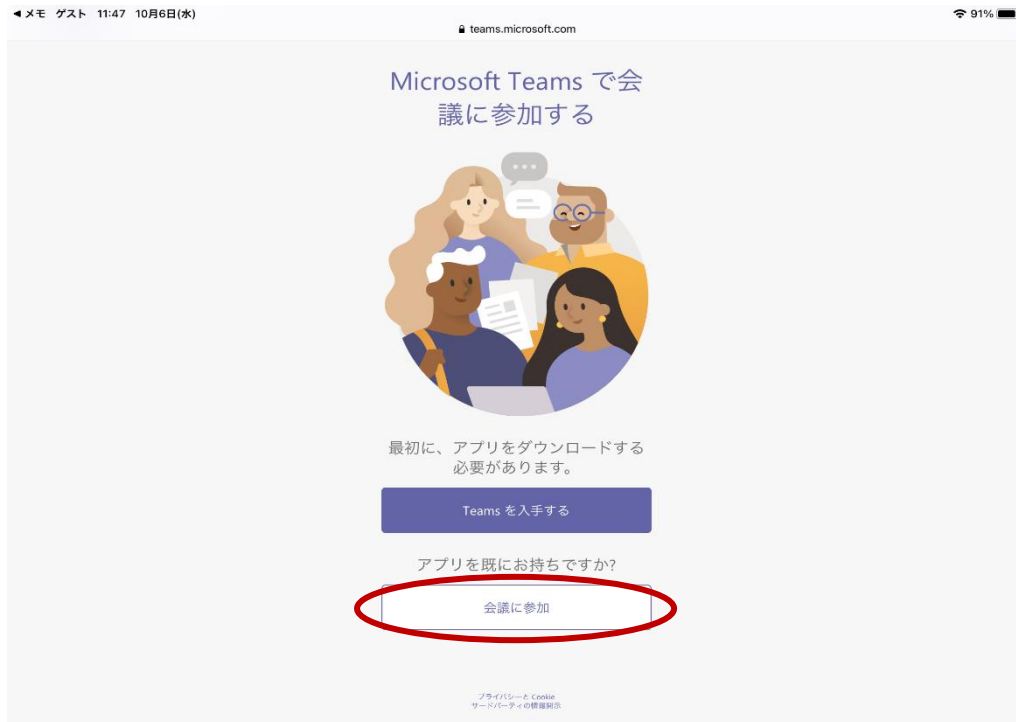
◀ メモ ゲスト 11:47 10月6日(水)
teams.microsoft.com
91%

Microsoft Teams で会議に参加する

最初に、アプリをダウンロードする必要があります。

Teams を入手する

アプリを既にお持ちですか?

会議に参加

プライバシーと Cookie
サードパーティの情報開示